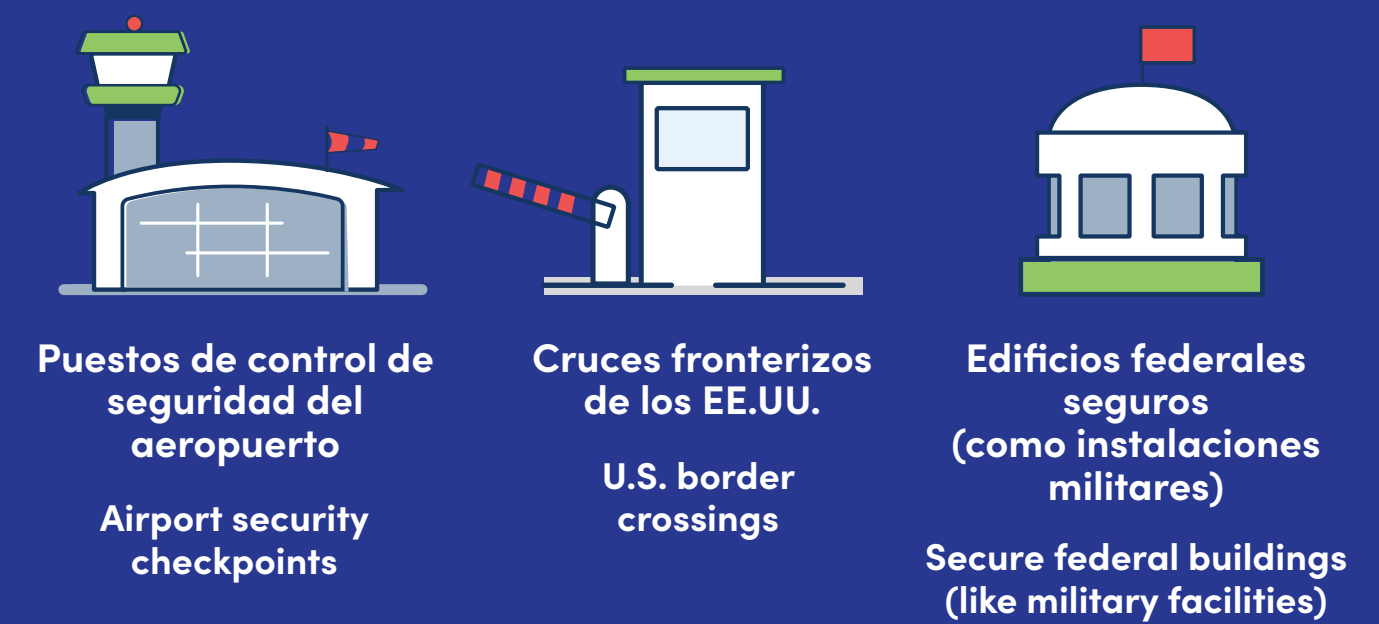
Puestos de control de seguridad del aeropuerto

Airport security checkpoints

Cruces fronterizos de los EE.UU.

U.S. border crossings

Edificios federales seguros (como instalaciones militares)

Secure federal buildings (like military facilities)